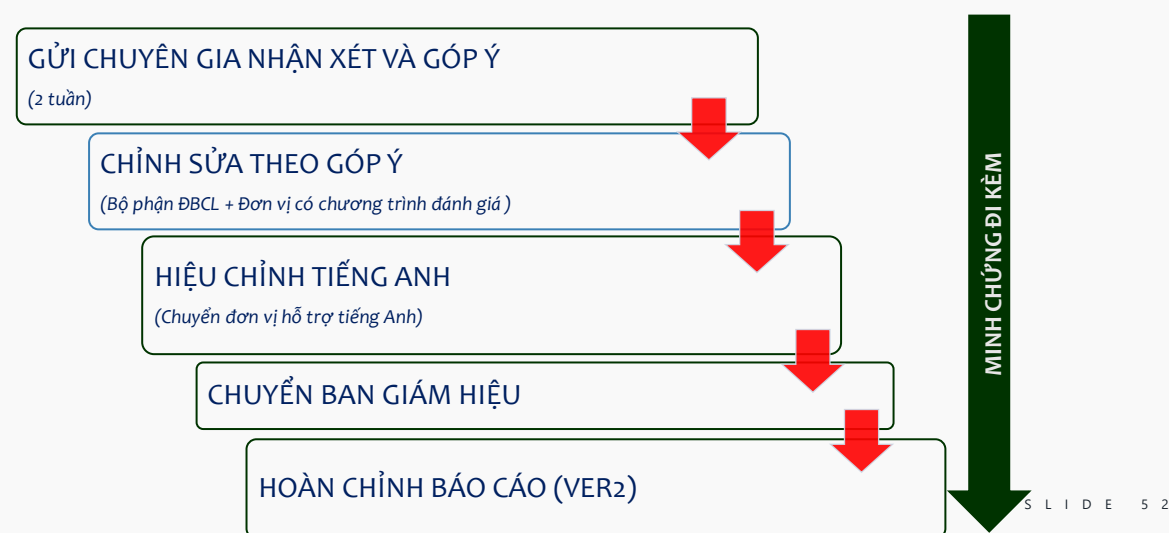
GỬI CHUYÊN GIA NHẬN XÉT VÀ GÓP Ý
(2 tuần)

CHỈNH SỬA THEO GÓP Ý
(Bộ phận ĐBCL + Đơn vị có chương trình đánh giá )

HIỆU CHỈNH TIẾNG ANH
(Chuyển đơn vị hỗ trợ tiếng Anh)

CHUYỂN BAN GIÁM HIỆU

HOÀN CHỈNH BÁO CÁO (VER2)

MINH CHỨNG ĐI KÈM

SLIDE 52